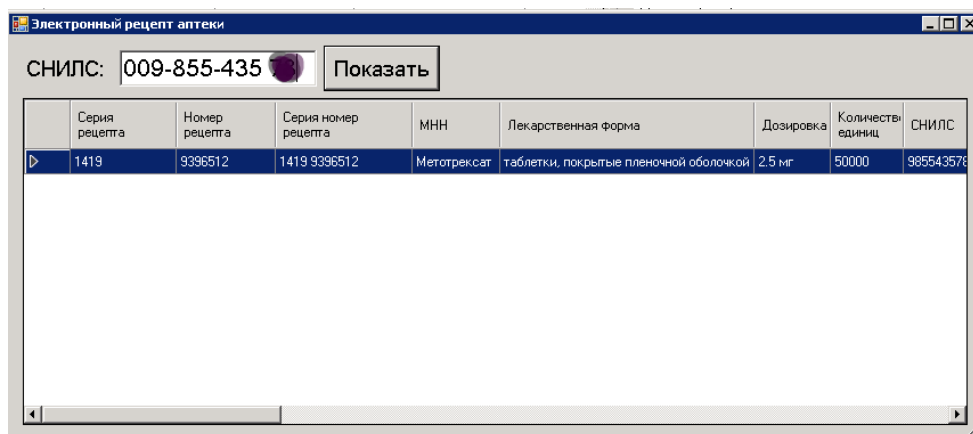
Электронный рецепт аптеки

СНИЛС: 009-855-435 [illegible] Показать

| | Серия рецепта | Номер рецепта | Серия номер рецепта | МНН | Лекарственная форма | Дозировка | Количеств единиц | СНИЛС |
|---|---|---|---|---|---|---|---|---|
| ▷ | 1419 | 9396512 | 1419 9396512 | Метотрексат | таблетки, покрытые пленочной оболочкой | 2.5 мг | 50000 | 98554357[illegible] |